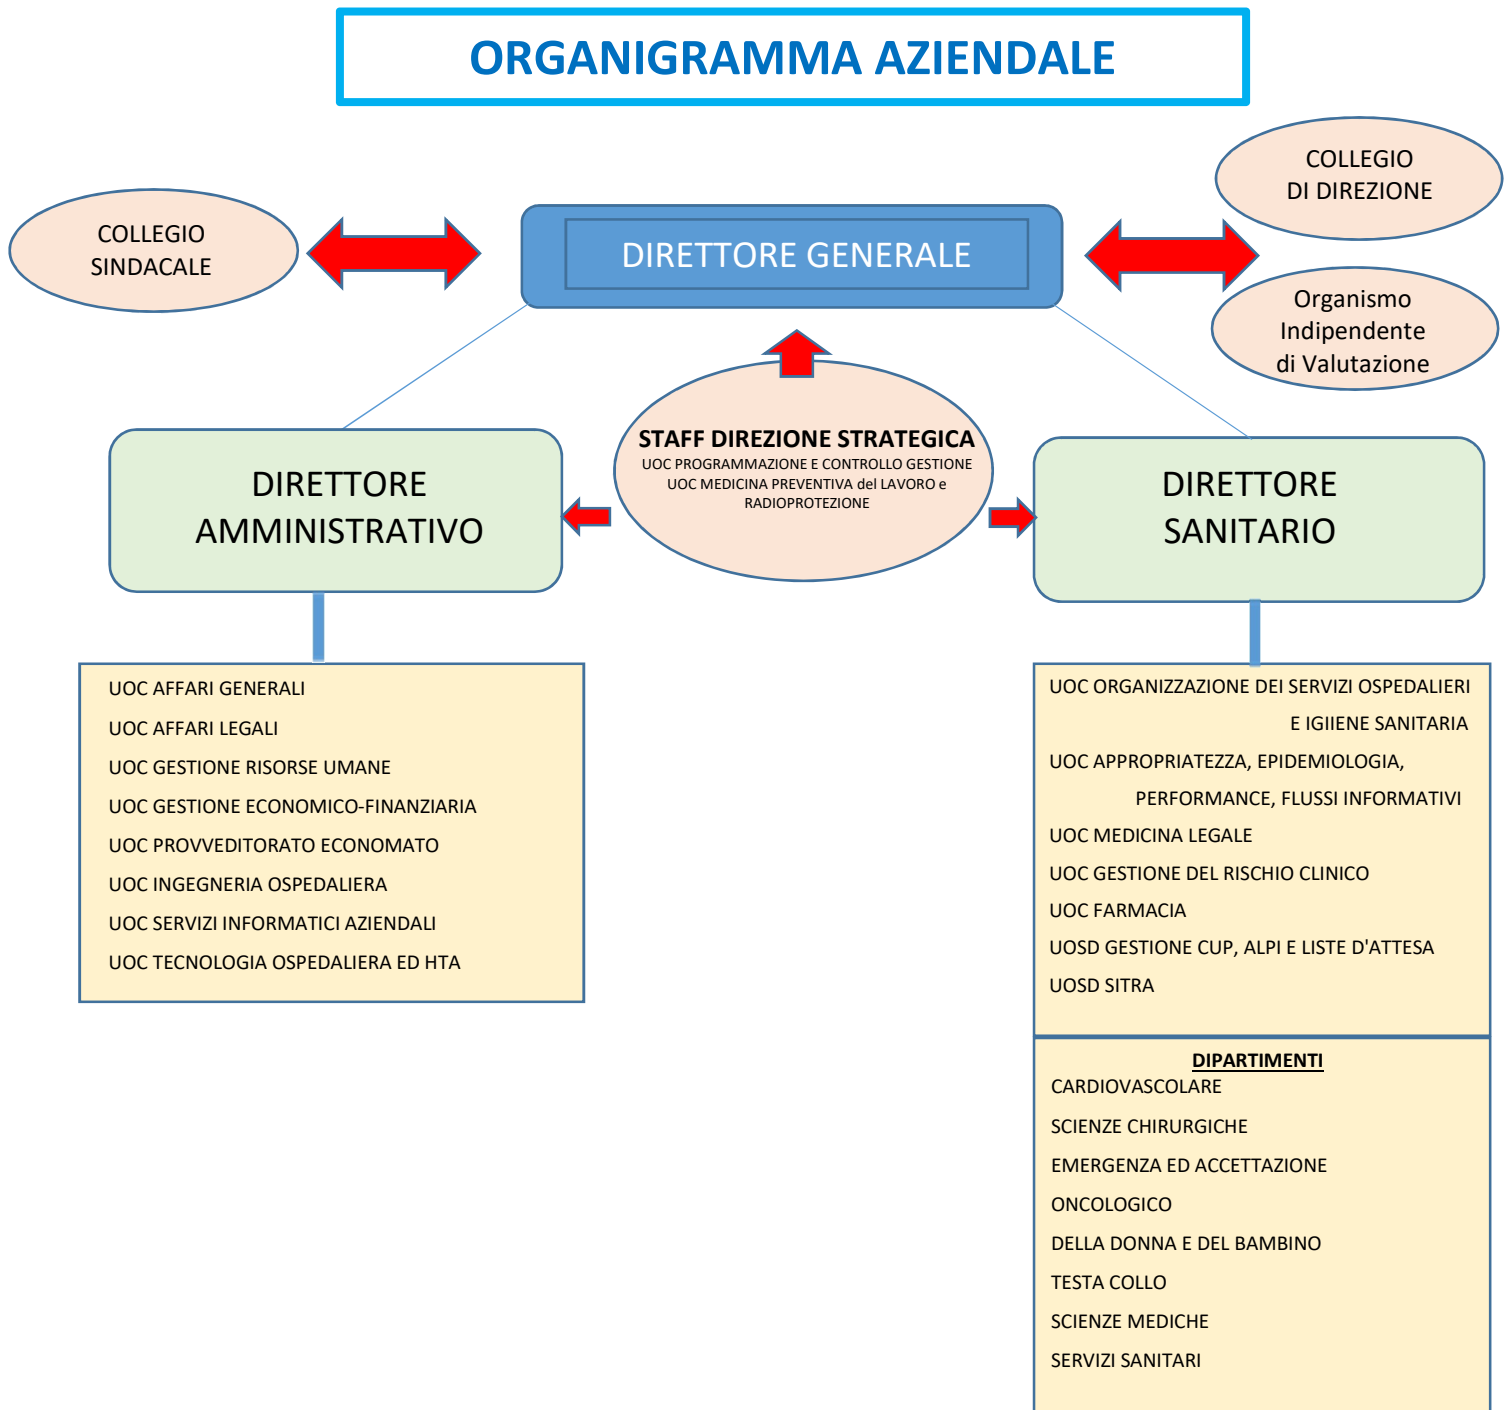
ORGANIGRAMMA AZIENDALE

COLLEGIO SINDACALE

DIRETTORE GENERALE

COLLEGIO DI DIREZIONE

Organismo Indipendente di Valutazione

STAFF DIREZIONE STRATEGICA
UOC PROGRAMMAZIONE E CONTROLLO GESTIONE
UOC MEDICINA PREVENTIVA del LAVORO e RADIOPROTEZIONE

DIRETTORE AMMINISTRATIVO

DIRETTORE SANITARIO

UOC AFFARI GENERALI
UOC AFFARI LEGALI
UOC GESTIONE RISORSE UMANE
UOC GESTIONE ECONOMICO-FINANZIARIA
UOC PROVVEDITORATO ECONOMATO
UOC INGEGNERIA OSPEDALIERA
UOC SERVIZI INFORMATICI AZIENDALI
UOC TECNOLOGIA OSPEDALIERA ED HTA

UOC ORGANIZZAZIONE DEI SERVIZI OSPEDALIERI E IGIIENE SANITARIA
UOC APPROPRIATEZZA, EPIDEMIOLOGIA, PERFORMANCE, FLUSSI INFORMATIVI
UOC MEDICINA LEGALE
UOC GESTIONE DEL RISCHIO CLINICO
UOC FARMACIA
UOSD GESTIONE CUP, ALPI E LISTE D'ATTESA
UOSD SITRA

DIPARTIMENTI
CARDIOVASCOLARE
SCIENZE CHIRURGICHE
EMERGENZA ED ACCETTAZIONE
ONCOLOGICO
DELLA DONNA E DEL BAMBINO
TESTA COLLO
SCIENZE MEDICHE
SERVIZI SANITARI